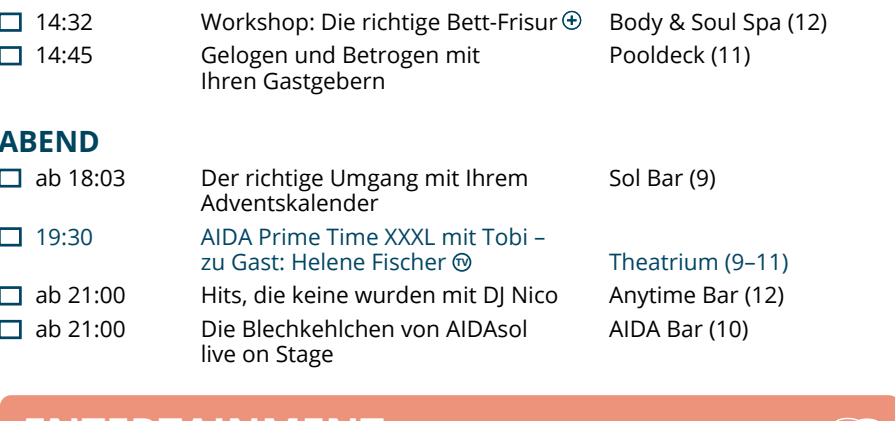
| | | |
|---|---|---|
| ☐ 14:32 | Workshop: Die richtige Bett-Frisur ⊕ | Body & Soul Spa (12) |
| ☐ 14:45 | Gelogen und Betrogen mit Ihren Gastgebern | Pooldeck (11) |

ABEND

| | | |
|---|---|---|
| ☐ ab 18:03 | Der richtige Umgang mit Ihrem Adventskalender | Sol Bar (9) |
| ☐ 19:30 | AIDA Prime Time XXXL mit Tobi – zu Gast: Helene Fischer TV | Theatrium (9–11) |
| ☐ ab 21:00 | Hits, die keine wurden mit DJ Nico | Anytime Bar (12) |
| ☐ ab 21:00 | Die Blechkehlchen von AIDAsol live on Stage | AIDA Bar (10) |

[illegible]